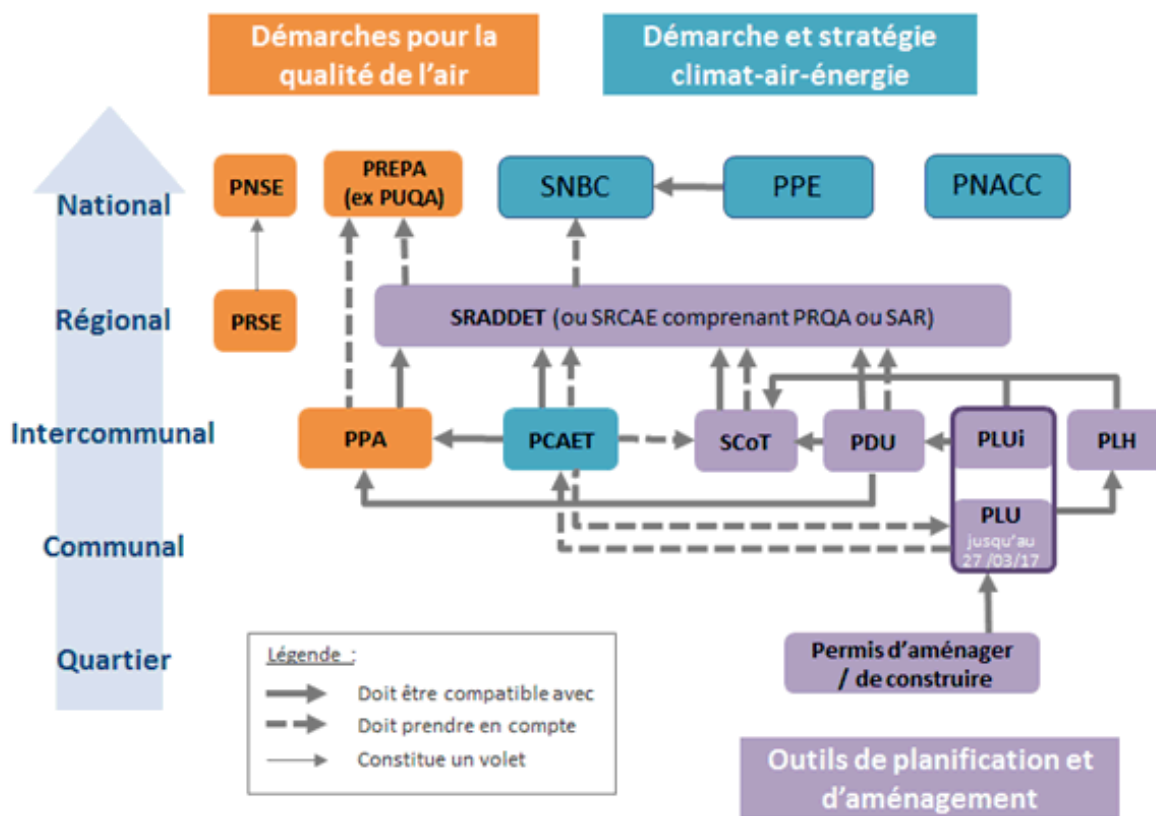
Démarches pour la qualité de l'air

Démarche et stratégie climat-air-énergie

National

Régional

Intercommunal

Communal

Quartier

PNSE

PREPA (ex PUQA)

SNBC

PPE

PNACC

PRSE

SRADDET (ou SRCAE comprenant PRQA ou SAR)

PPA

PCAET

SCoT

PDU

PLUi

PLH

PLU jusqu'au 27 /03/17

Permis d'aménager / de construire

Légende :
Doit être compatible avec
Doit prendre en compte
Constitue un volet

Outils de planification et d'aménagement